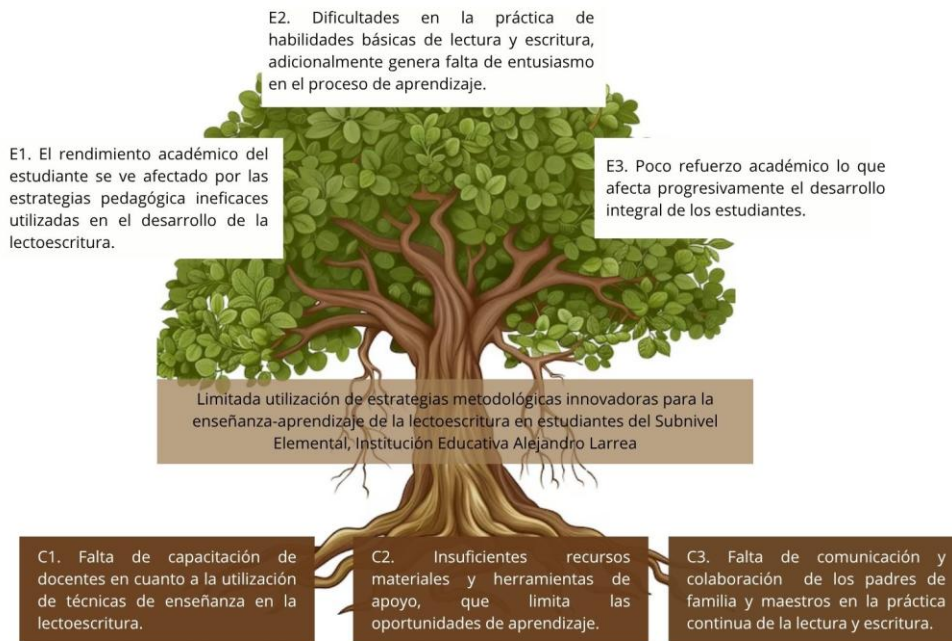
E2. Dificultades en la práctica de habilidades básicas de lectura y escritura, adicionalmente genera falta de entusiasmo en el proceso de aprendizaje.

E1. El rendimiento académico del estudiante se ve afectado por las estrategias pedagógica ineficaces utilizadas en el desarrollo de la lectoescritura.

E3. Poco refuerzo académico lo que afecta progresivamente el desarrollo integral de los estudiantes.

Limitada utilización de estrategias metodológicas innovadoras para la enseñanza-aprendizaje de la lectoescritura en estudiantes del Subnivel Elemental, Institución Educativa Alejandro Larrea

C1. Falta de capacitación de docentes en cuanto a la utilización de técnicas de enseñanza en la lectoescritura.

C2. Insuficientes recursos materiales y herramientas de apoyo, que limita las oportunidades de aprendizaje.

C3. Falta de comunicación y colaboración de los padres de familia y maestros en la práctica continua de la lectura y escritura.